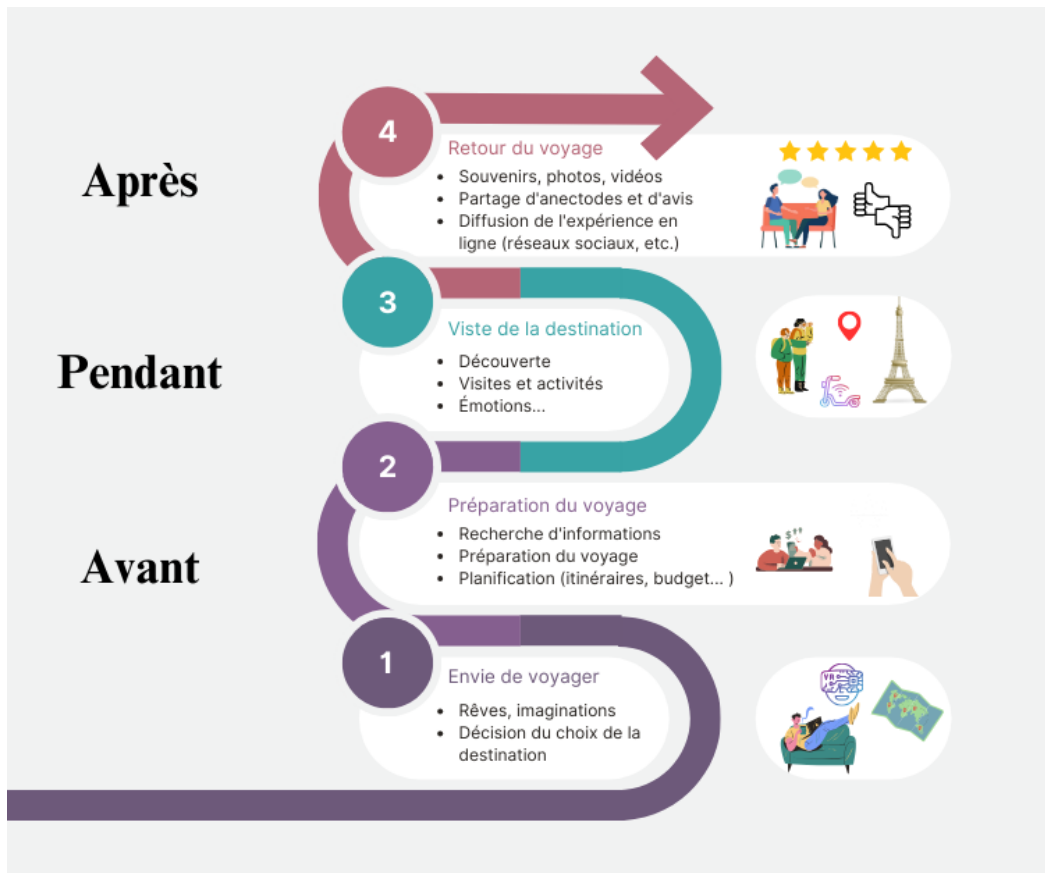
Après

4

Retour du voyage

- Souvenirs, photos, vidéos
- Partage d'anectodes et d'avis
- Diffusion de l'expérience en ligne (réseaux sociaux, etc.)

Pendant

3

Viste de la destination

- Découverte
- Visites et activités
- Émotions...

Avant

2

Préparation du voyage

- Recherche d'informations
- Préparation du voyage
- Planification (itinéraires, budget... )

1

Envie de voyager

- Rêves, imaginations
- Décision du choix de la destination